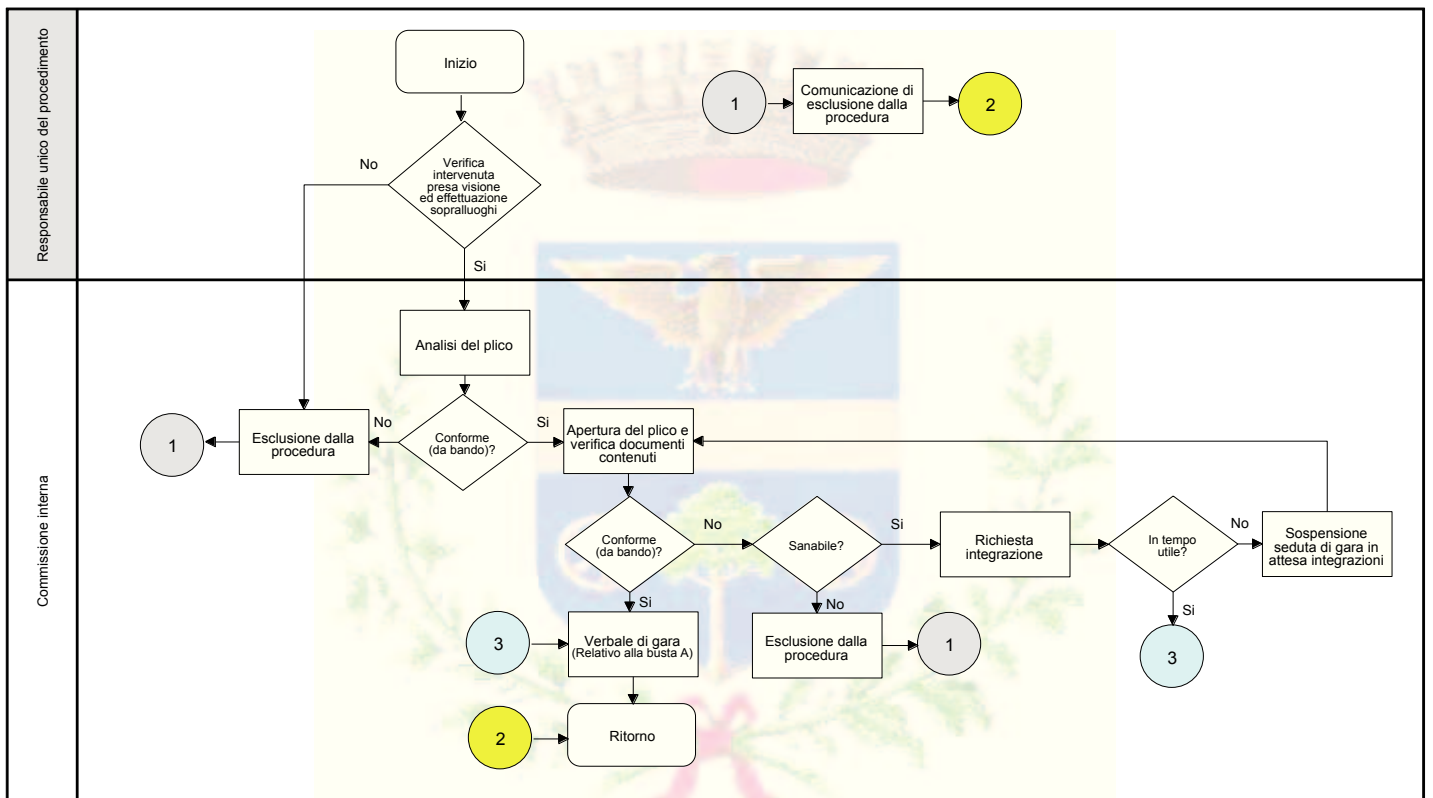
Responsabile unico del procedimento

Inizio

Verifica intervenuta presa visione ed effettuazione sopralluoghi

No

Si

1

Comunicazione di esclusione dalla procedura

2

Commissione interna

Analisi del plico

Conforme (da bando)?

No

Si

Esclusione dalla procedura

1

Apertura del plico e verifica documenti contenuti

Conforme (da bando)?

No

Si

Sanabile?

Si

No

Richiesta integrazione

In tempo utile?

No

Si

Sospensione seduta di gara in attesa integrazioni

3

3

Verbale di gara (Relativo alla busta A)

Esclusione dalla procedura

1

2

Ritorno